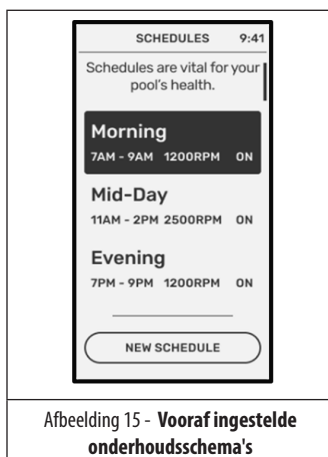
SCHEDULES 9:41

Schedules are vital for your pool's health.

Morning
7AM - 9AM 1200RPM ON

Mid-Day
11AM - 2PM 2500RPM ON

Evening
7PM - 9PM 1200RPM ON

NEW SCHEDULE

Afbeelding 15 - **Vooraf ingestelde onderhoudsschema's**